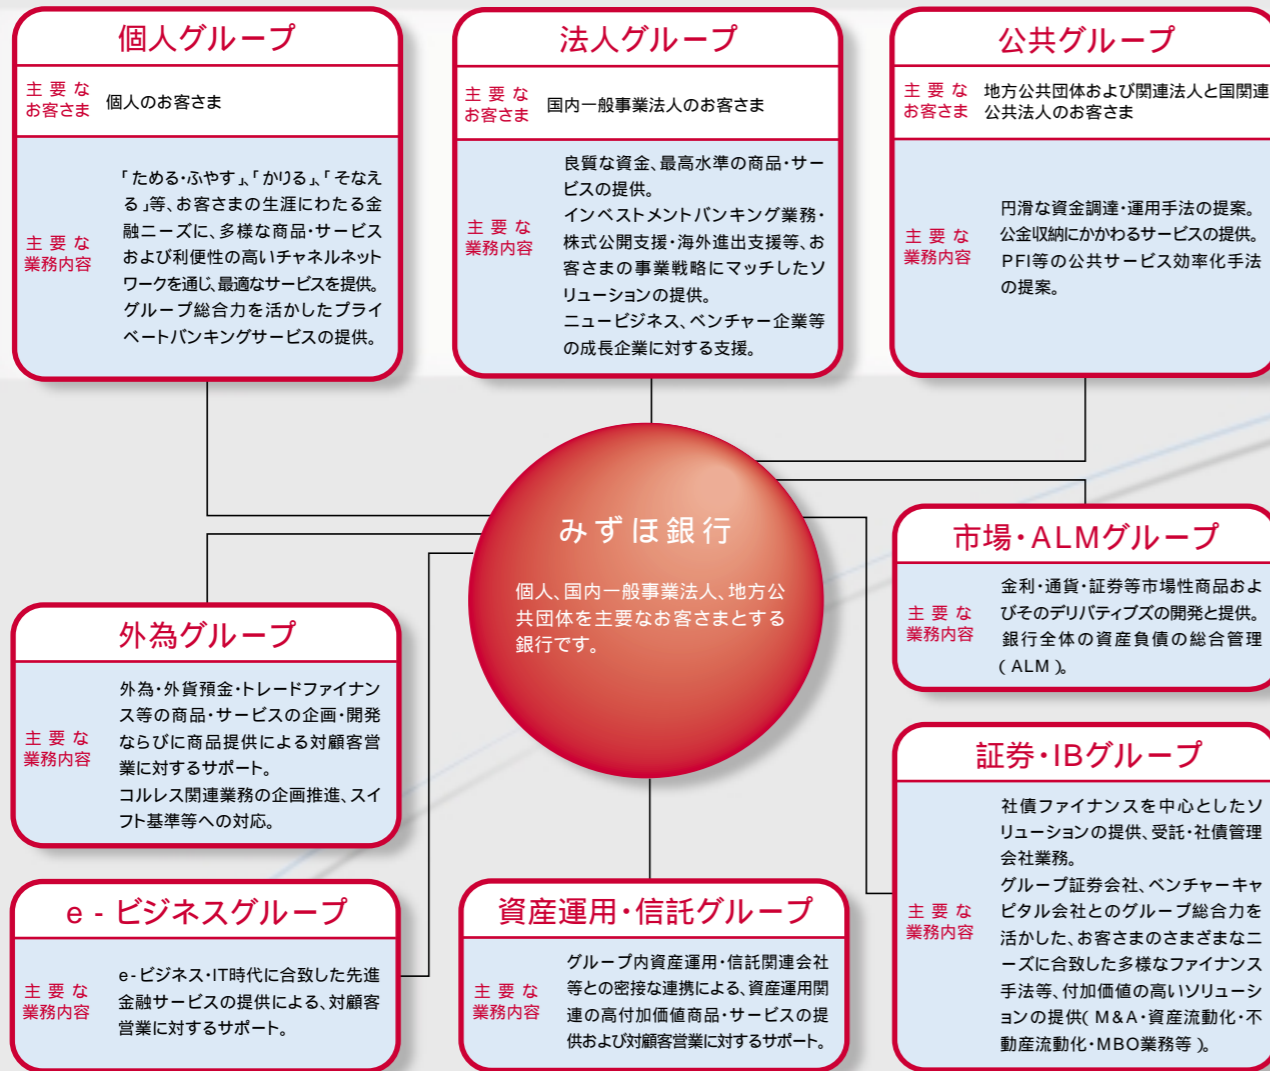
個人グループ

主要なお客さま　個人のお客さま

主要な業務内容　「ためる・ふやす」「かりる」「そなえる」等、お客さまの生涯にわたる金融ニーズに、多様な商品・サービスおよび利便性の高いチャネルネットワークを通じ、最適なサービスを提供。グループ総合力を活かしたプライベートバンキングサービスの提供。

法人グループ

主要なお客さま　国内一般事業法人のお客さま

主要な業務内容　良質な資金、最高水準の商品・サービスの提供。インベストメントバンキング業務・株式公開支援・海外進出支援等、お客さまの事業戦略にマッチしたソリューションの提供。ニュービジネス、ベンチャー企業等の成長企業に対する支援。

公共グループ

主要なお客さま　地方公共団体および関連法人と国関連公共法人のお客さま

主要な業務内容　円滑な資金調達・運用手法の提案。公金収納にかかわるサービスの提供。PFI等の公共サービス効率化手法の提案。

みずほ銀行

個人、国内一般事業法人、地方公共団体を主要なお客さまとする銀行です。

市場・ALMグループ

主要な業務内容　金利・通貨・証券等市場性商品およびそのデリバティブズの開発と提供。銀行全体の資産負債の総合管理（ALM）。

外為グループ

主要な業務内容　外為・外貨預金・トレードファイナンス等の商品・サービスの企画・開発ならびに商品提供による対顧客営業に対するサポート。コルレス関連業務の企画推進、スイフト基準等への対応。

証券・IBグループ

主要な業務内容　社債ファイナンスを中心としたソリューションの提供、受託・社債管理会社業務。グループ証券会社、ベンチャーキャピタル会社とのグループ総合力を活かした、お客さまのさまざまなニーズに合致した多様なファイナンス手法等、付加価値の高いソリューションの提供（M&A・資産流動化・不動産流動化・MBO業務等）。

e-ビジネスグループ

主要な業務内容　e-ビジネス・IT時代に合致した先進金融サービスの提供による、対顧客営業に対するサポート。

資産運用・信託グループ

主要な業務内容　グループ内資産運用・信託関連会社等との密接な連携による、資産運用関連の高付加価値商品・サービスの提供および対顧客営業に対するサポート。